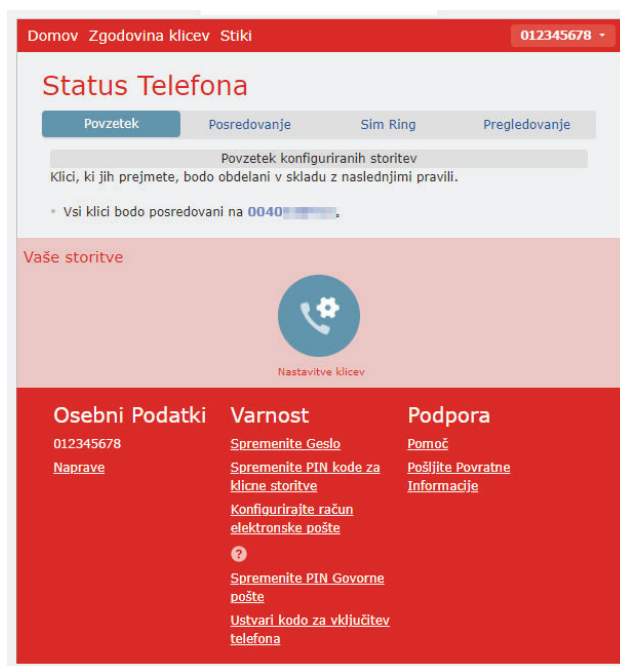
Domov Zgodovina klicev Stiki

012345678

Status Telefona

Povzetek Posredovanje Sim Ring Pregledovanje

Povzetek konfiguriranih storitev

Klici, ki jih prejmete, bodo obdelani v skladu z naslednjimi pravili.

Vsi klici bodo posredovani na 0040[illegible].

Vaše storitve

Nastavitve klicev

Osebni Podatki

012345678

Naprave

Varnost

Spremenite Geslo

Spremenite PIN kode za klicne storitve

Konfigurirajte račun elektronske pošte

Spremenite PIN Govorne pošte

Ustvari kodo za vključitev telefona

Podpora

Pomoč

Pošljite Povratne Informacije